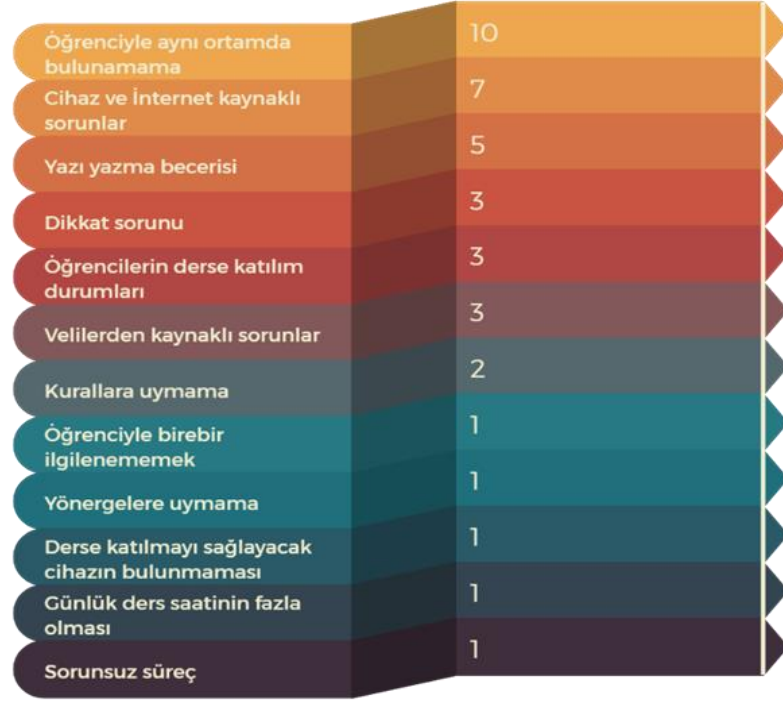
| | |
|---|---|
| Öğrenciyle aynı ortamda bulunamama | 10 |
| Cihaz ve İnternet kaynaklı sorunlar | 7 |
| Yazı yazma becerisi | 5 |
| Dikkat sorunu | 3 |
| Öğrencilerin derse katılım durumları | 3 |
| Velilerden kaynaklı sorunlar | 3 |
| Kurallara uymama | 2 |
| Öğrenciyle birebir ilgilenememek | 1 |
| Yönergelere uymama | 1 |
| Derse katılmayı sağlayacak cihazın bulunmaması | 1 |
| Günlük ders saatinin fazla olması | 1 |
| Sorunsuz süreç | 1 |